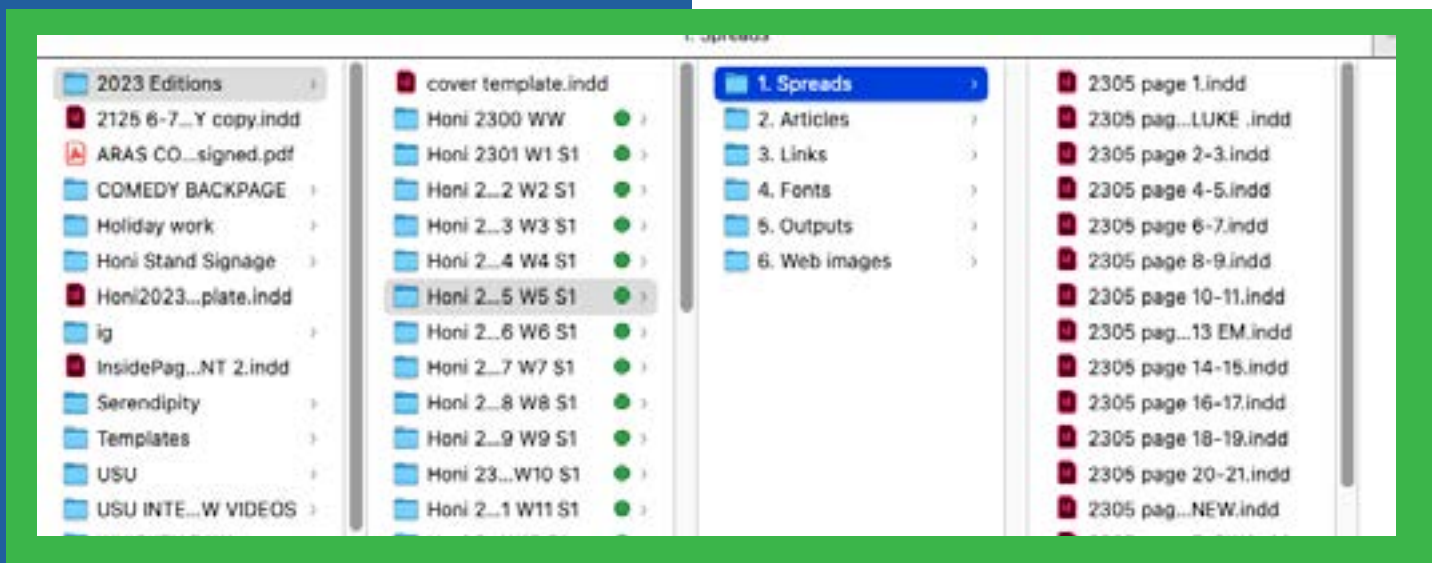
1. Spreads

2023 Editions
2125 6-7...Y copy.indd
ARAS CO...signed.pdf
COMEDY BACKPAGE
Holiday work
Honi Stand Signage
Honi2023...plate.indd
ig
InsidePag...NT 2.indd
Serendipity
Templates
USU
USU INTE...W VIDEOS

cover template.indd
Honi 2300 WW
Honi 2301 W1 S1
Honi 2...2 W2 S1
Honi 2...3 W3 S1
Honi 2...4 W4 S1
Honi 2...5 W5 S1
Honi 2...6 W6 S1
Honi 2...7 W7 S1
Honi 2...8 W8 S1
Honi 2...9 W9 S1
Honi 23...W10 S1
Honi 2...1 W11 S1

1. Spreads
2. Articles
3. Links
4. Fonts
5. Outputs
6. Web images

2305 page 1.indd
2305 pag...LUKE .indd
2305 page 2-3.indd
2305 page 4-5.indd
2305 page 6-7.indd
2305 page 8-9.indd
2305 page 10-11.indd
2305 pag...13 EM.indd
2305 page 14-15.indd
2305 page 16-17.indd
2305 page 18-19.indd
2305 page 20-21.indd
2305 pag...NEW.indd